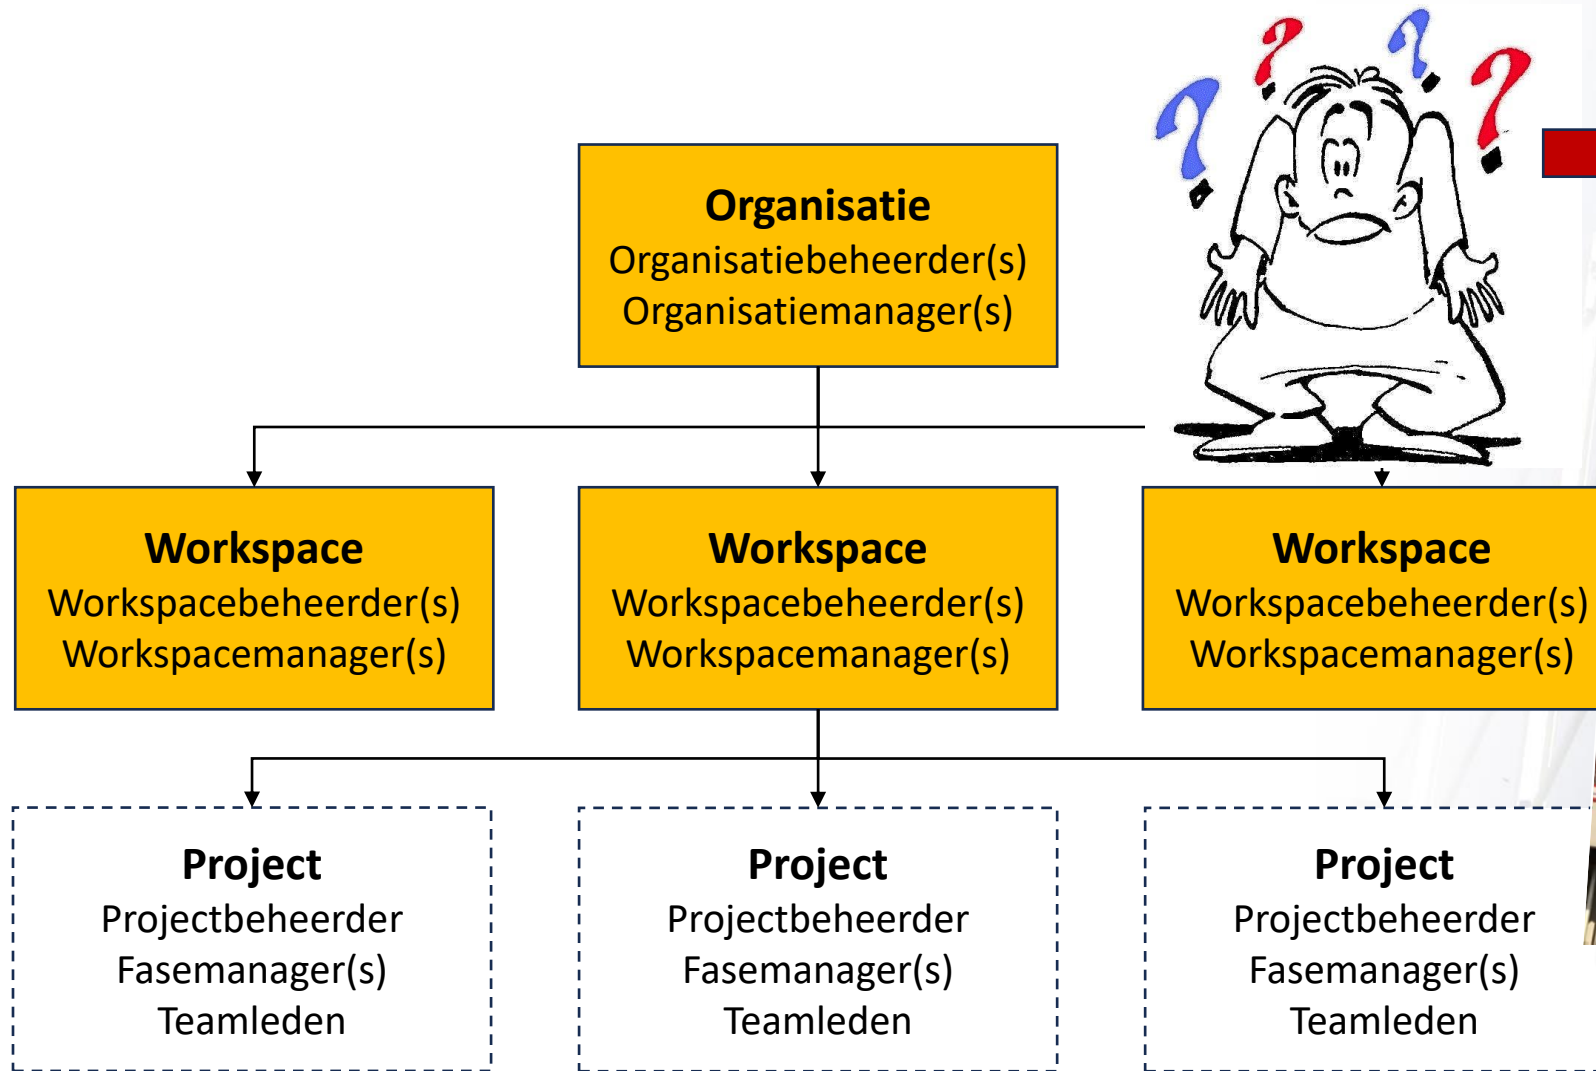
Organisatie
Organisatiebeheerder(s)
Organisatiemanager(s)

Workspace
Workspacebeheerder(s)
Workspacemanager(s)

Workspace
Workspacebeheerder(s)
Workspacemanager(s)

Workspace
Workspacebeheerder(s)
Workspacemanager(s)

Project
Projectbeheerder
Fasemanager(s)
Teamleden

Project
Projectbeheerder
Fasemanager(s)
Teamleden

Project
Projectbeheerder
Fasemanager(s)
Teamleden